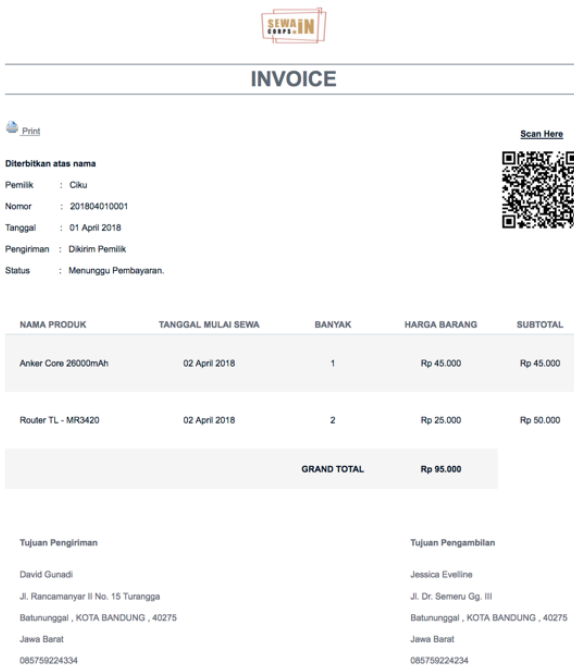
SEWA IN CORPS

INVOICE

Print

Scan Here

Diterbitkan atas nama

Pemilik : Ciku

Nomor : 201804010001

Tanggal : 01 April 2018

Pengiriman : Dikirim Pemilik

Status : Menunggu Pembayaran.

| NAMA PRODUK | TANGGAL MULAI SEWA | BANYAK | HARGA BARANG | SUBTOTAL |
|---|---|---|---|---|
| Anker Core 26000mAh | 02 April 2018 | 1 | Rp 45.000 | Rp 45.000 |
| Router TL - MR3420 | 02 April 2018 | 2 | Rp 25.000 | Rp 50.000 |
| | | GRAND TOTAL | Rp 95.000 | |

Tujuan Pengiriman

David Gunadi

Jl. Rancamanyar II No. 15 Turangga

Batununggal , KOTA BANDUNG , 40275

Jawa Barat

085759224334

Tujuan Pengambilan

Jessica Evelline

Jl. Dr. Semeru Gg. III

Batununggal , KOTA BANDUNG , 40275

Jawa Barat

085759224234